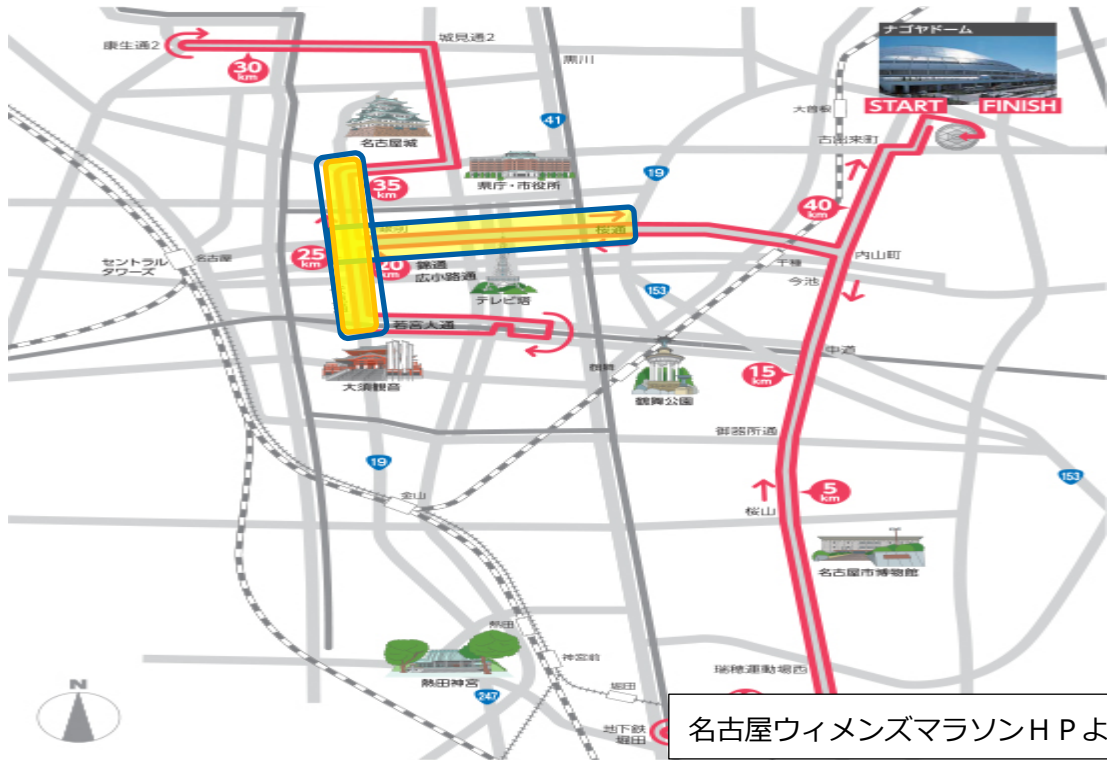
康生通2
城見通2
30 km
黒川
41
名古屋城
県庁・市役所
ナゴヤドーム
START
FINISH
大曽根
古出来町
19
40 km
35 km
桜通
桜通
25 km
20 km
錦通
広小路通
内山町
千種
今池
セントラルタワーズ
名古屋
テレビ塔
153
若宮大通
大須観音
鶴舞
鶴舞公園
中道
15 km
御器所通
19
金山
5 km
桜山
153
名古屋市博物館
熱田
神宮前
熱田神宮
瑞穂運動場西
247
堀田
地下鉄堀田
N
名古屋ウィメンズマラソンＨＰよ